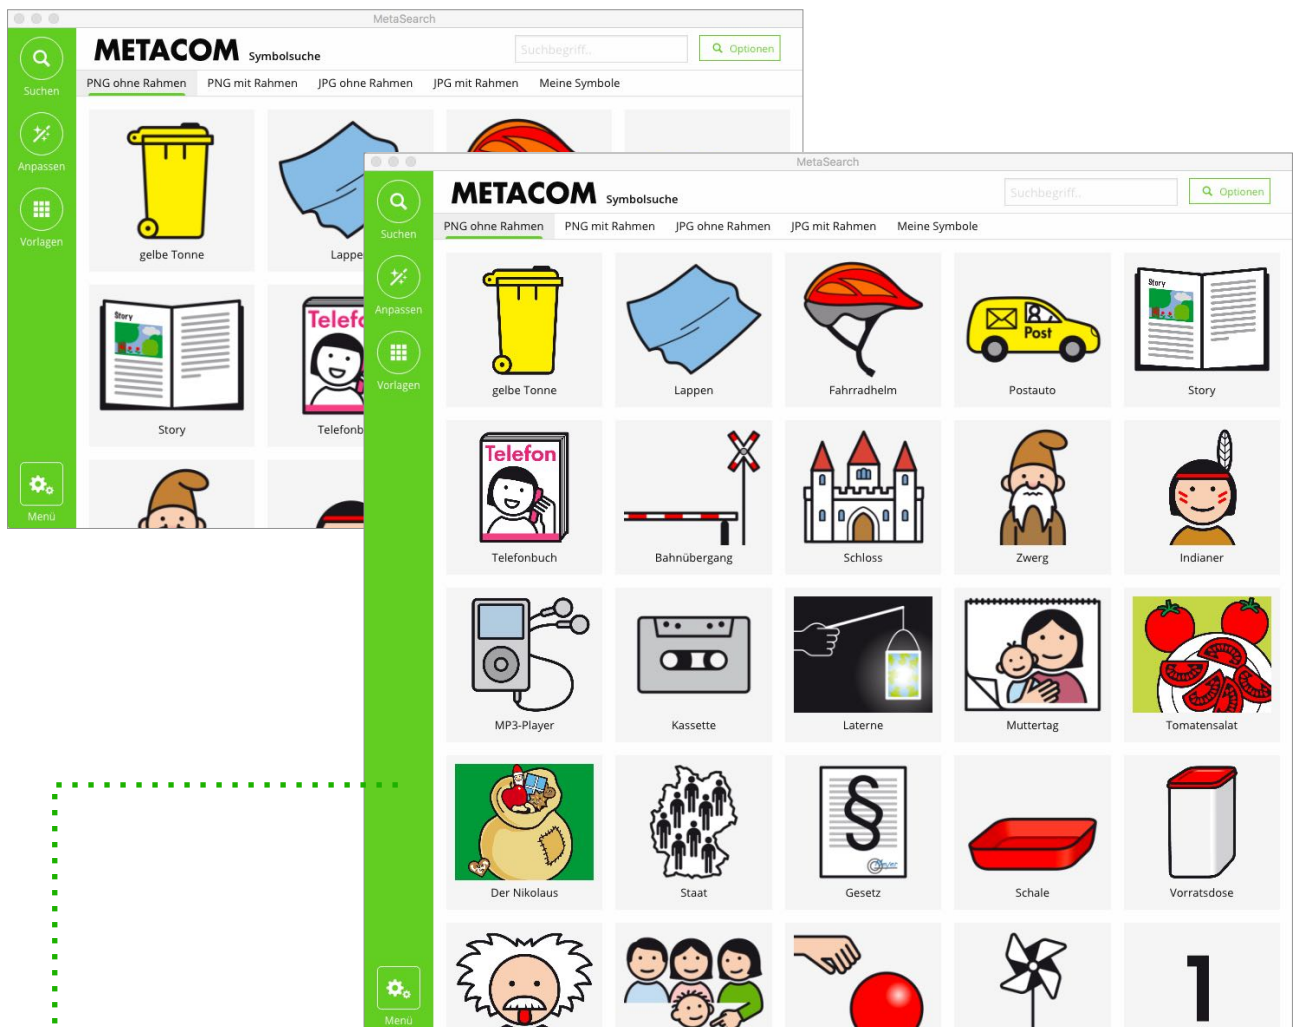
MetaSearch

Suchen
Anpassen
Vorlagen
Menü

METACOM Symbolsuche

Suchbegriff..
Optionen

PNG ohne Rahmen PNG mit Rahmen JPG ohne Rahmen JPG mit Rahmen Meine Symbole

gelbe Tonne
Lappe
Story
Story
Telefon
Telefonb

MetaSearch

Suchen
Anpassen
Vorlagen
Menü

METACOM Symbolsuche

Suchbegriff..
Optionen

PNG ohne Rahmen PNG mit Rahmen JPG ohne Rahmen JPG mit Rahmen Meine Symbole

gelbe Tonne
Lappen
Fahrradhelm
Post
Postauto
Story
Story
Telefon
Telefonbuch
Bahnübergang
Schloss
Zwerg
Indianer
MP3-Player
Kassette
Laterne
Muttertag
Tomatensalat
Der Nikolaus
Staat
§
Gesetz
Schale
Vorratsdose
1